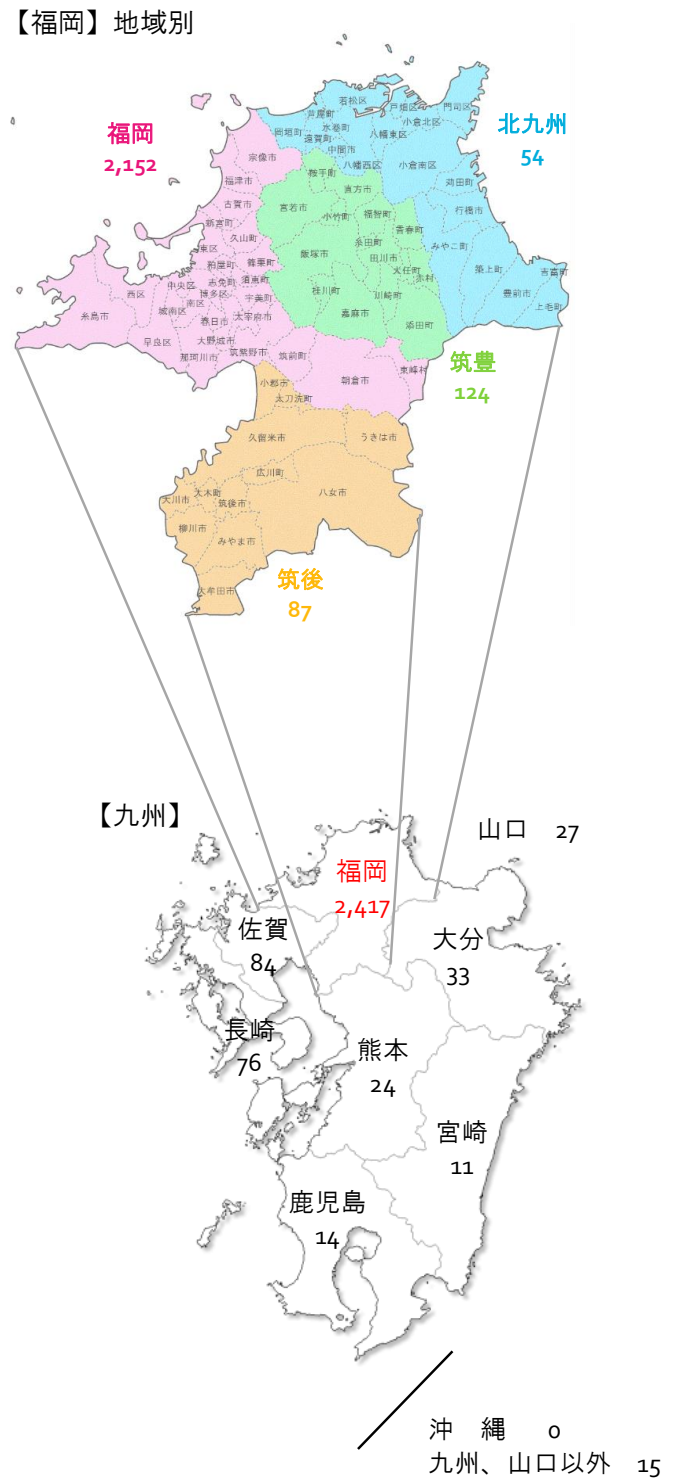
【福岡】地域別

福岡
2,152

北九州
54

筑豊
124

筑後
87

若松区
戸畑区
門司区
芦屋町
岡垣町
水巻町
八幡東区
小倉北区
遠賀町
中間市
宗像市
八幡西区
小倉南区
鞍手町
苅田町
福津市
直方市
古賀市
宮若市
小竹町
福智町
行橋市
新宮町
香春町
久山町
みやこ町
糸田町
東区
篠栗町
田川市
飯塚市
大任町
築上町
吉富町
粕屋町
中央区
須恵町
赤村
西区
博多区
志免町
宇美町
桂川町
川崎町
豊前市
上毛町
糸島市
城南区
南区
嘉麻市
春日市
太宰府市
添田町
早良区
大野城市
那珂川市
筑紫野市
筑前町
東峰村
朝倉市
小郡市
大刀洗町
久留米市
うきは市
広川町
大川市
大木町
八女市
筑後市
柳川市
みやま市
大牟田市

【九州】

山口　27
福岡
2,417
佐賀
84
大分
33
長崎
76
熊本
24
宮崎
11
鹿児島
14

沖　縄　0
九州、山口以外　15